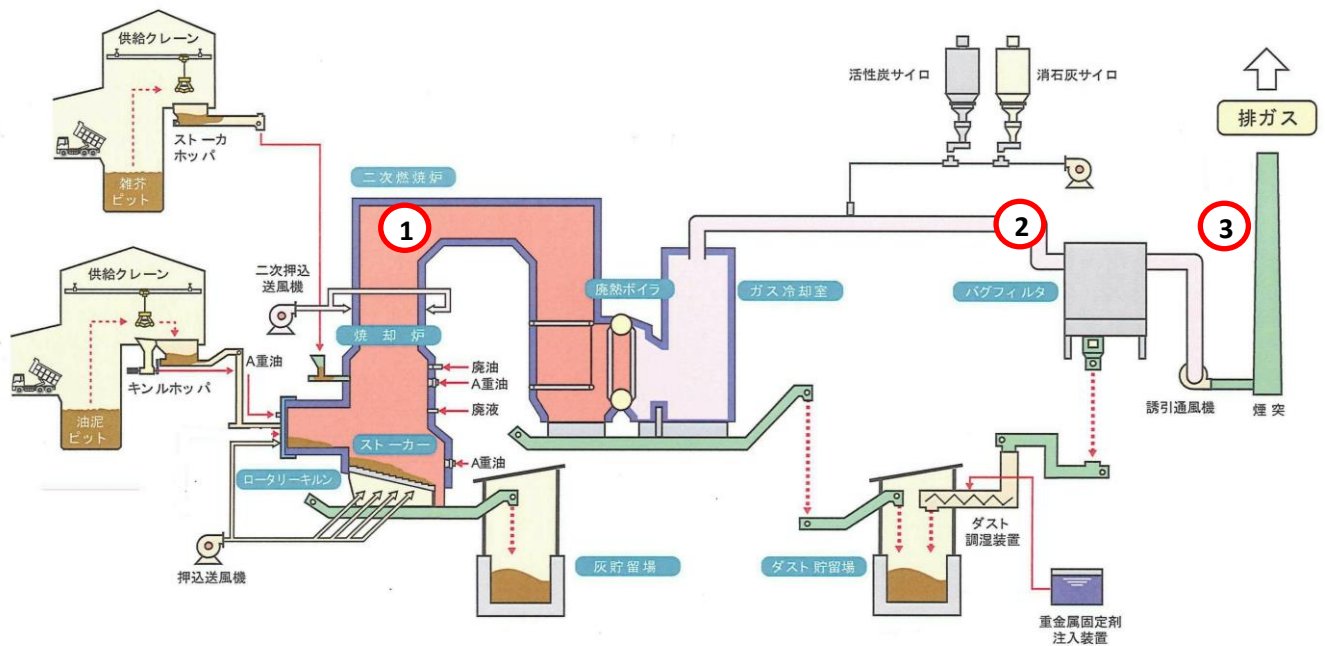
供給クレーン

ストーカ
ホッパ

雑芥
ピット

供給クレーン

キンルホッパ

油泥
ピット

二次燃焼炉

1

二次押込
送風機

焼却炉

A重油

廃油
A重油
廃液

ストーカー

A重油

ロータリーキルン

押込送風機

灰貯留場

廃熱ボイラ

ガス冷却室

活性炭サイロ

消石灰サイロ

2

バグフィルタ

3

排ガス

誘引通風機

煙突

ダスト
調湿装置

ダスト貯留場

重金属固定剤
注入装置